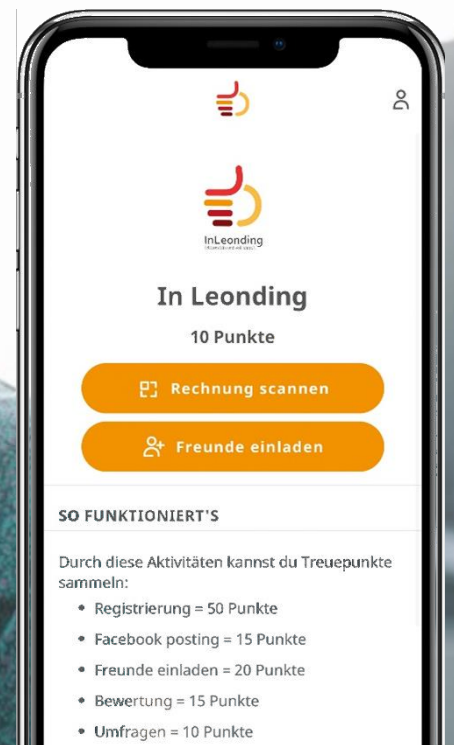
InLeonding
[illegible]

In Leonding

10 Punkte

Rechnung scannen

Freunde einladen

SO FUNKTIONIERT'S

Durch diese Aktivitäten kannst du Treuepunkte sammeln:

- Registrierung = 50 Punkte
- Facebook posting = 15 Punkte
- Freunde einladen = 20 Punkte
- Bewertung = 15 Punkte
- Umfragen = 10 Punkte